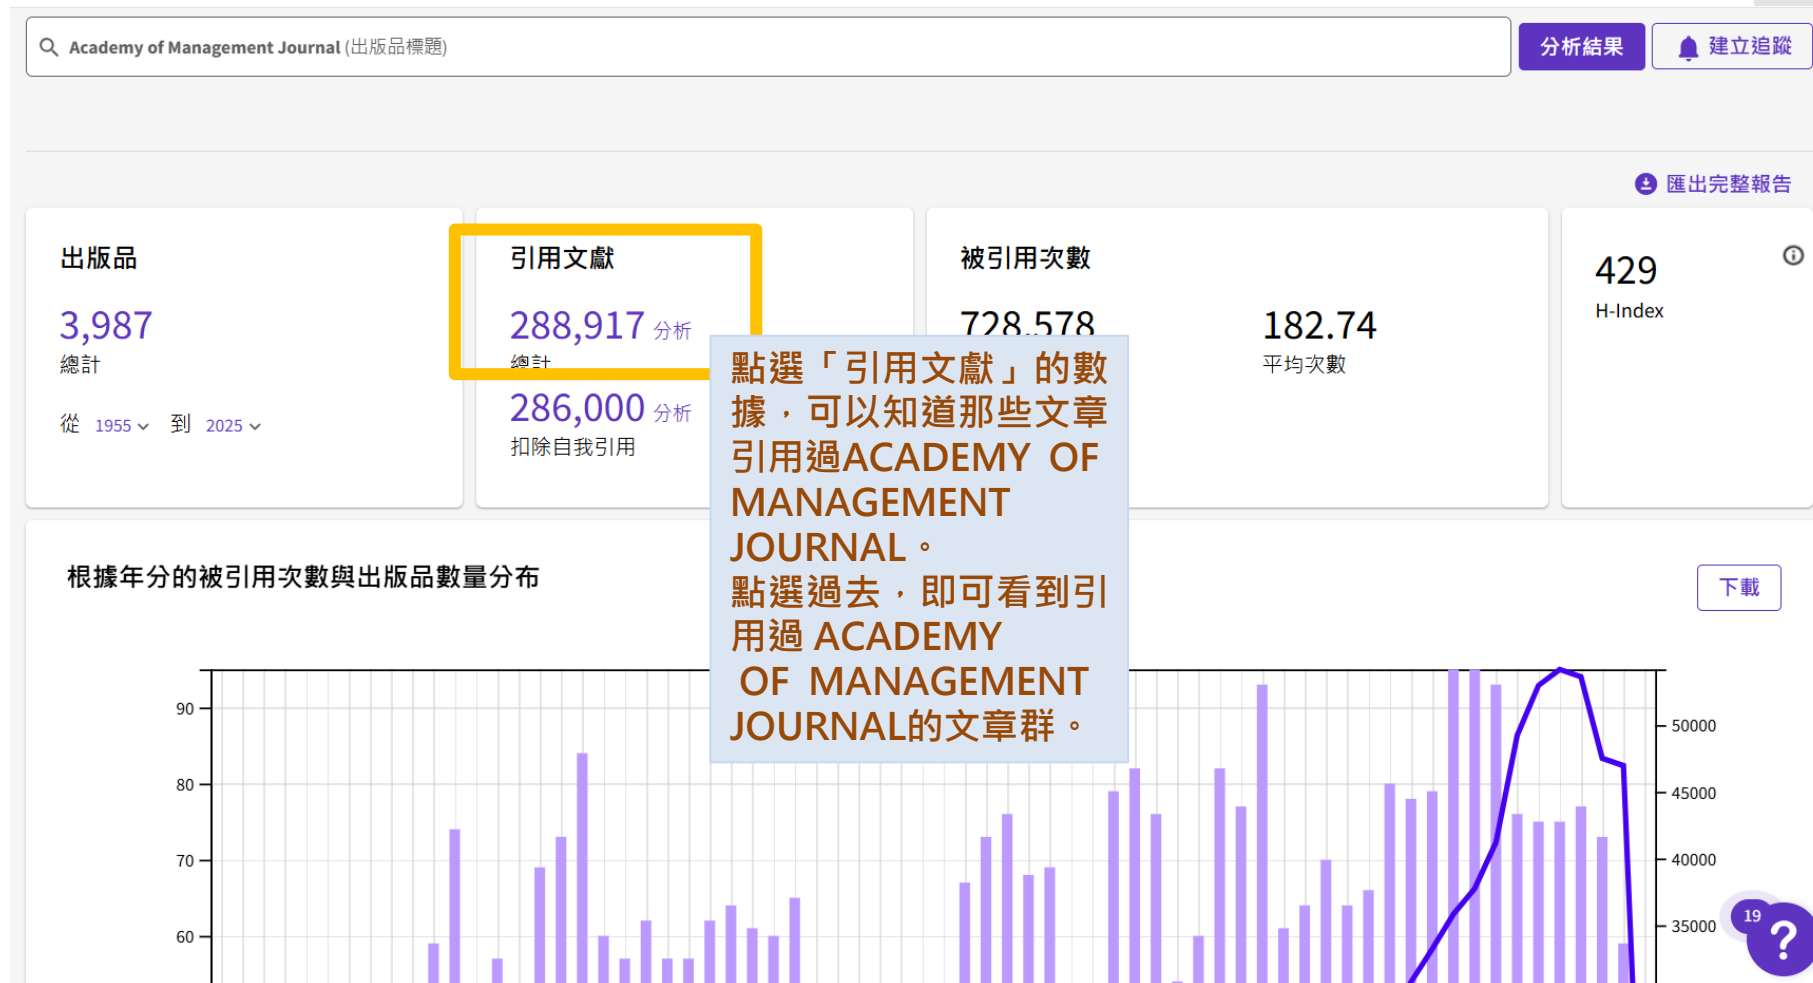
Academy of Management Journal (出版品標題)

分析結果

建立追蹤

匯出完整報告

出版品

3,987

總計

從 1955 到 2025

引用文獻

288,917 分析

總計

286,000 分析

扣除自我引用

被引用次數

728,578

182.74

平均次數

429

H-Index

點選「引用文獻」的數據，可以知道那些文章引用過ACADEMY OF MANAGEMENT JOURNAL。
點選過去，即可看到引用過 ACADEMY OF MANAGEMENT JOURNAL的文章群。

根據年分的被引用次數與出版品數量分布

下載

90
80
70
60

50000
45000
40000
35000

19

?